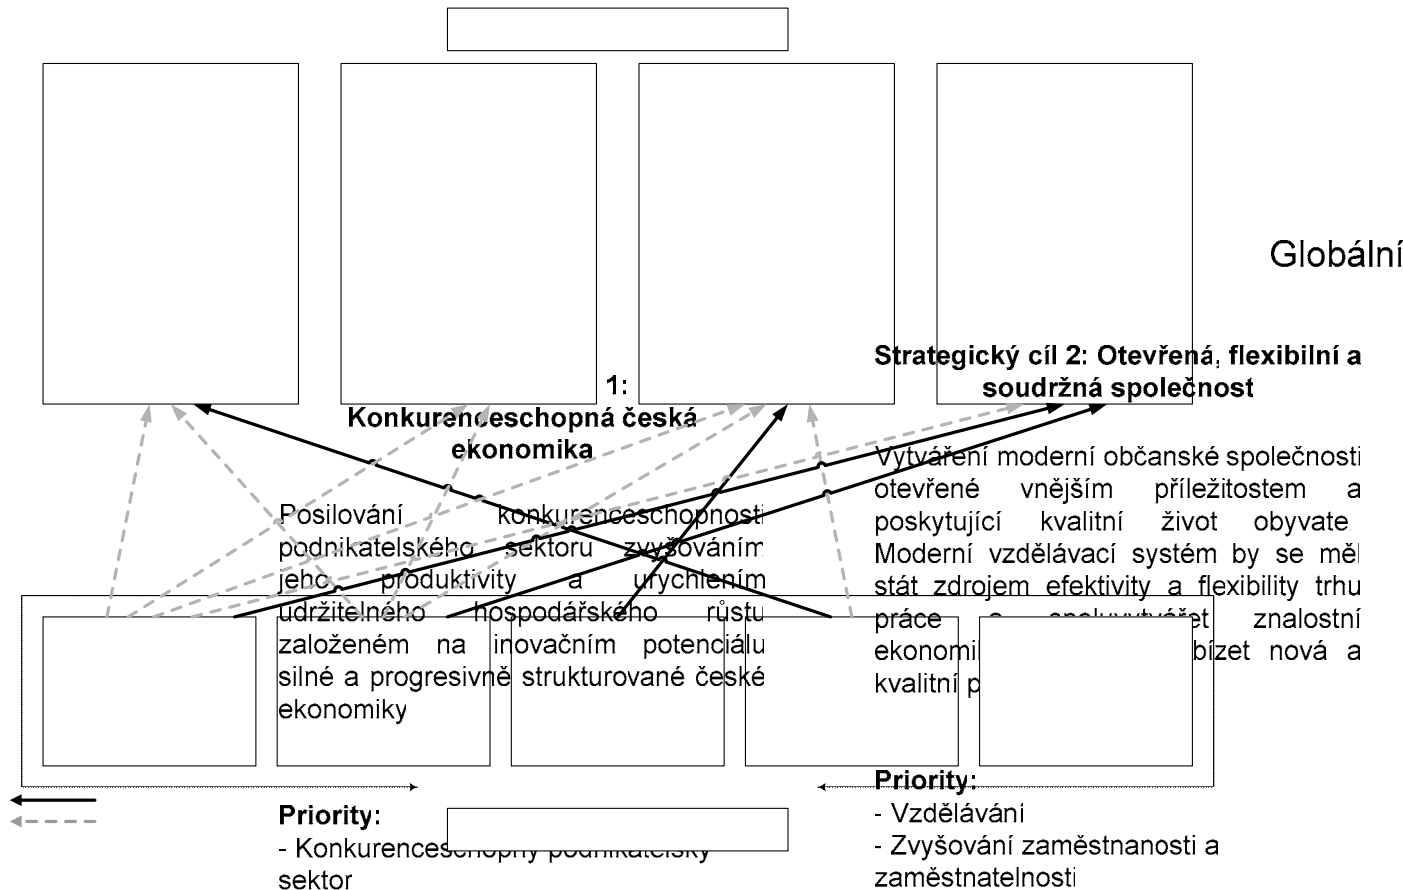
Globální

Strategický cíl 2: Otevřená, flexibilní a soudržná společnost

1: Konkurenceschopná česká ekonomika

Vytváření moderní občanské společnosti otevřené vnějším příležitostem a poskytující kvalitní život obyvate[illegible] Moderní vzdělávací systém by se měl stát zdrojem efektivity a flexibility trhu práce a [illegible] znalostní ekonomi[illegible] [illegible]bízet nová a kvalitní p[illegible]

Posilování konkurenceschopnosti podnikatelského sektoru zvyšováním jeho produktivity a urychlením udržitelného hospodářského růstu založeném na inovačním potenciálu silné a progresivně strukturované české ekonomiky

Priority:
- Vzdělávání
- Zvyšování zaměstnanosti a zaměstnatelnosti

Priority:
- Konkurenceschopný podnikatelský sektor